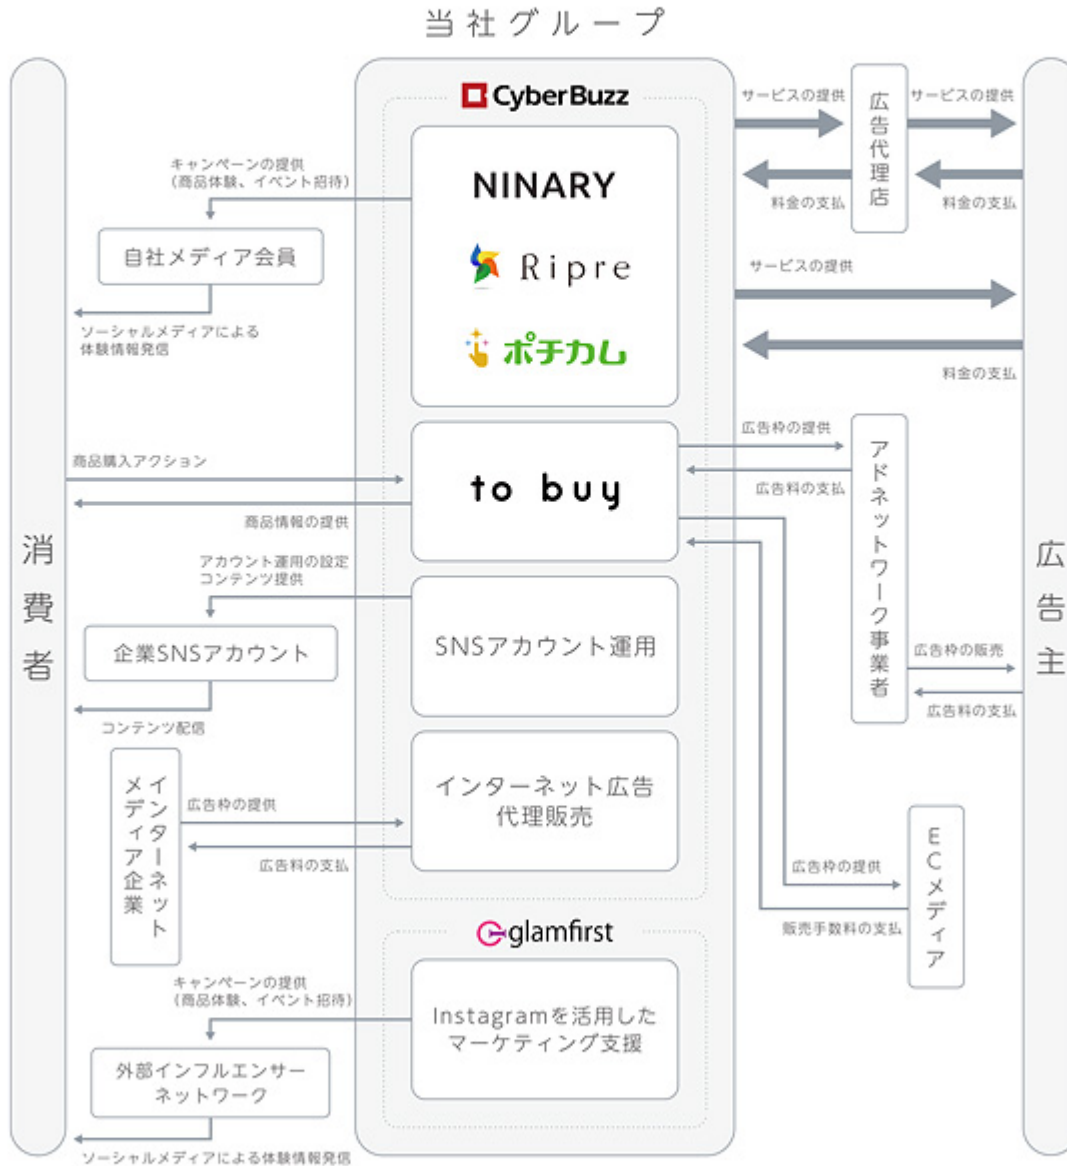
当社グループ

消費者

広告主

CyberBuzz

NINARY

Ripre

ポチカム

to buy

SNSアカウント運用

インターネット広告代理販売

glamfirst

Instagramを活用したマーケティング支援

キャンペーンの提供（商品体験、イベント招待）

自社メディア会員

ソーシャルメディアによる体験情報発信

商品購入アクション

商品情報の提供

アカウント運用の設定 コンテンツ提供

企業SNSアカウント

コンテンツ配信

インターネットメディア企業

広告枠の提供

広告料の支払

キャンペーンの提供（商品体験、イベント招待）

外部インフルエンサーネットワーク

ソーシャルメディアによる体験情報発信

サービスの提供

料金の支払

広告代理店

サービスの提供

料金の支払

サービスの提供

料金の支払

広告枠の提供

広告料の支払

アドネットワーク事業者

広告枠の販売

広告料の支払

広告枠の提供

販売手数料の支払

ECメディア